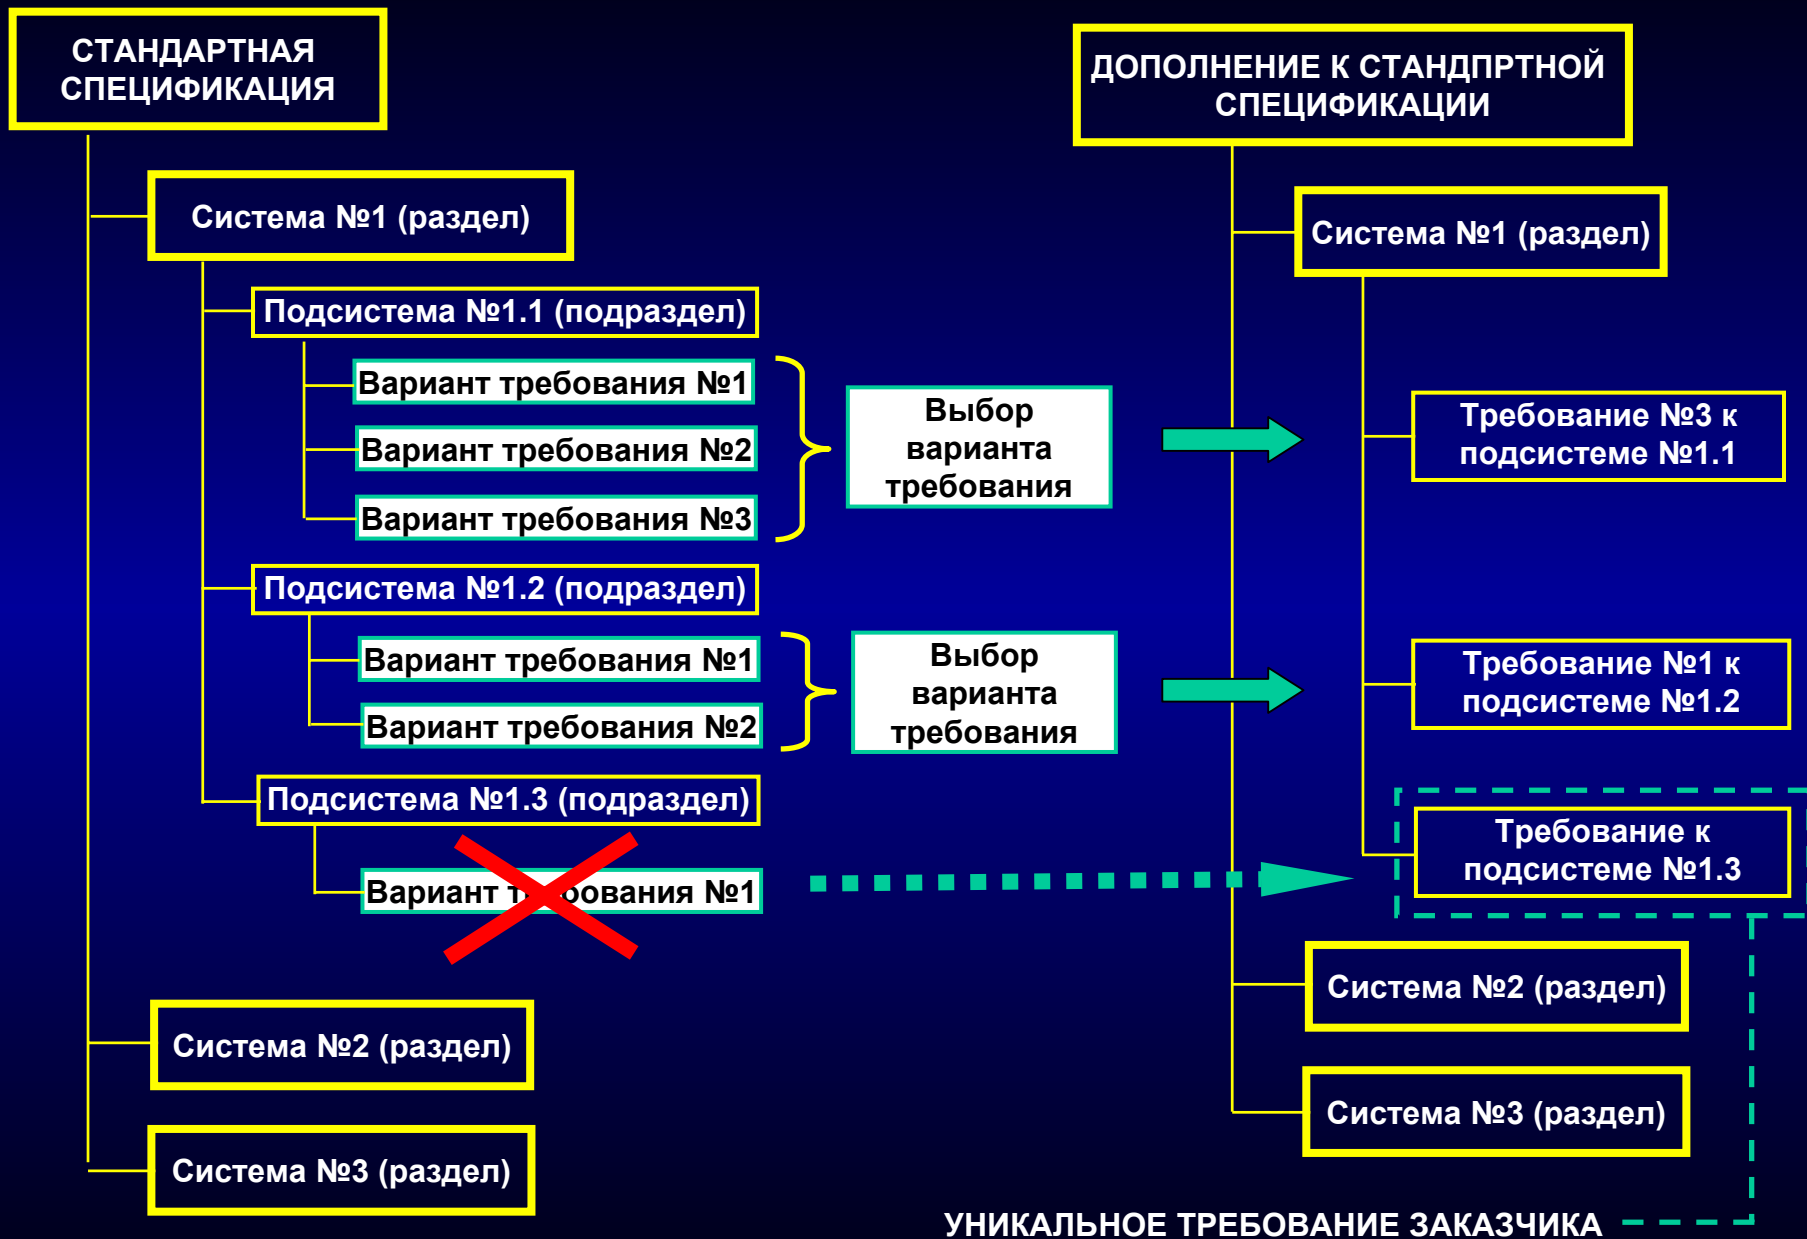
СТАНДАРТНАЯ СПЕЦИФИКАЦИЯ

Система №1 (раздел)

Подсистема №1.1 (подраздел)

Вариант требования №1

Вариант требования №2

Вариант требования №3

Выбор варианта требования

Подсистема №1.2 (подраздел)

Вариант требования №1

Вариант требования №2

Выбор варианта требования

Подсистема №1.3 (подраздел)

Вариант т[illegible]ования №1

Система №2 (раздел)

Система №3 (раздел)

ДОПОЛНЕНИЕ К СТАНДПРТНОЙ СПЕЦИФИКАЦИИ

Система №1 (раздел)

Требование №3 к подсистеме №1.1

Требование №1 к подсистеме №1.2

Требование к подсистеме №1.3

Система №2 (раздел)

Система №3 (раздел)

УНИКАЛЬНОЕ ТРЕБОВАНИЕ ЗАКАЗЧИКА